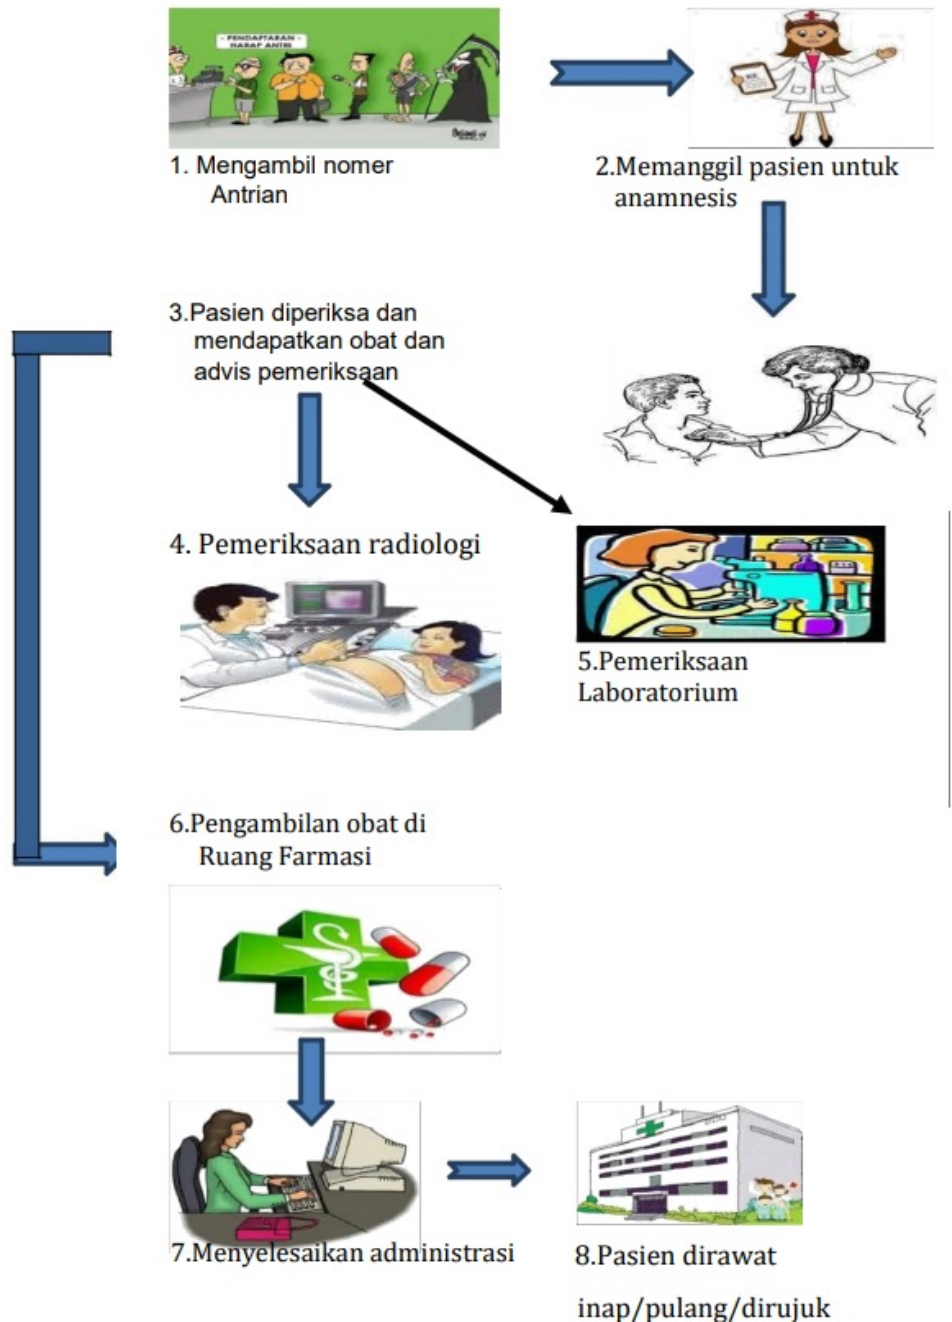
- PENDAFTARAN -
HARAP ANTRI

1. Mengambil nomer Antrian

2.Memanggil pasien untuk anamnesis

3.Pasien diperiksa dan mendapatkan obat dan advis pemeriksaan

4. Pemeriksaan radiologi

5.Pemeriksaan Laboratorium

6.Pengambilan obat di Ruang Farmasi

7.Menyelesaikan administrasi

8.Pasien dirawat inap/pulang/dirujuk